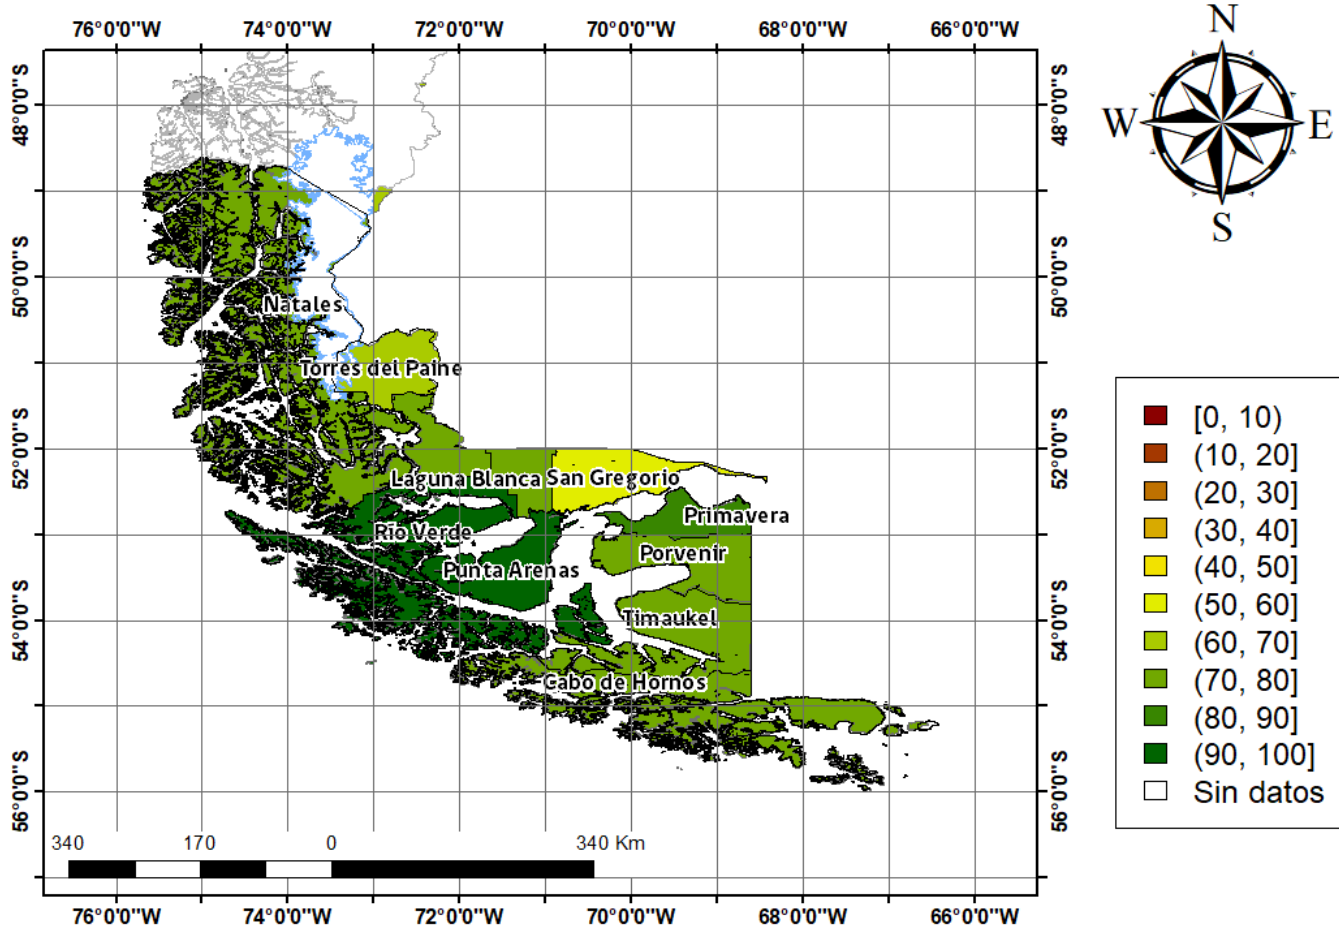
76°0'0"W 74°0'0"W 72°0'0"W 70°0'0"W 68°0'0"W 66°0'0"W

48°0'0"S
50°0'0"S
52°0'0"S
54°0'0"S
56°0'0"S

48°0'0"S
50°0'0"S
52°0'0"S
54°0'0"S
56°0'0"S

N
W E
S

Natales
Torres del Paine
Laguna Blanca
San Gregorio
Primavera
Rio Verde
Porvenir
Punta Arenas
Timaukel
Cabo de Hornos

[0, 10)
(10, 20]
(20, 30]
(30, 40]
(40, 50]
(50, 60]
(60, 70]
(70, 80]
(80, 90]
(90, 100]
Sin datos

340 170 0 340 Km

76°0'0"W 74°0'0"W 72°0'0"W 70°0'0"W 68°0'0"W 66°0'0"W